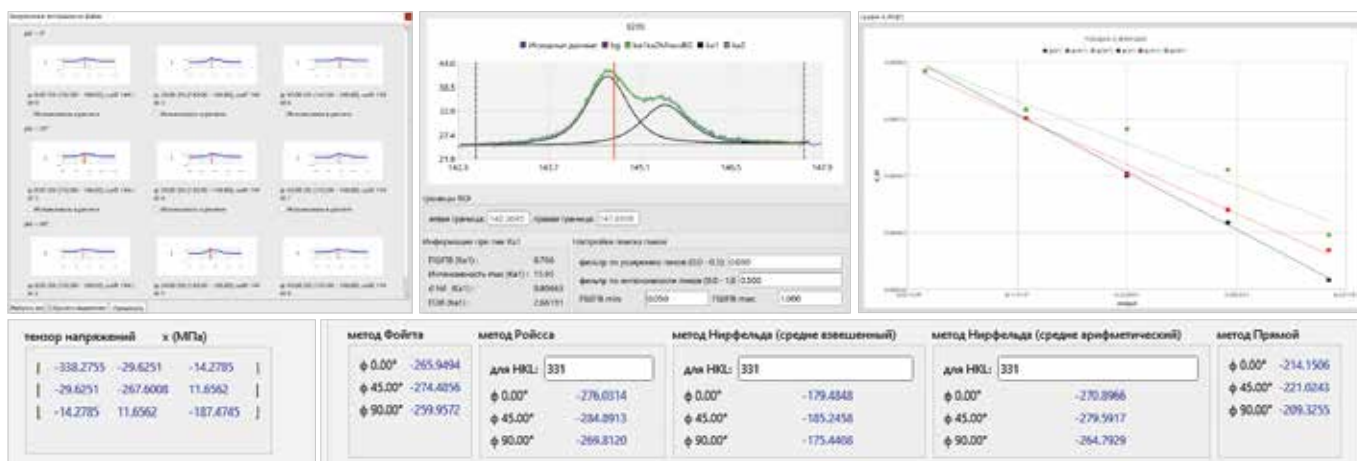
331

44.0
38.5
33.0
27.4
21.8

142.3
143.7
145.1
146.5
147.9

левая граница: 142.2645
правая граница: 147.8938

ПШПВ min: 0.050
ПШПВ max: 1.000

тензор напряжений x (МПа)

| -338.2755 | -29.6251 | -14.2785 |
|---|---|---|
| -29.6251 | -267.6008 | 11.6562 |
| -14.2785 | 11.6562 | -187.4745 |

метод Фойгта

ϕ 0.00° -265.9494
ϕ 45.00° -274.4056
ϕ 90.00° -259.9572

метод Ройсса

для HKL: 331

ϕ 0.00° -276.0314
ϕ 45.00° -284.8913
ϕ 90.00° -269.8120

метод Нирфельда (средне взвешенный)

для HKL: 331

ϕ 0.00° -179.4848
ϕ 45.00° -185.2458
ϕ 90.00° -175.4466

метод Нирфельда (средне арифметический)

для HKL: 331

ϕ 0.00° -270.8966
ϕ 45.00° -279.5917
ϕ 90.00° -264.7929

метод Прямой

ϕ 0.00° -214.1506
ϕ 45.00° -221.0243
ϕ 90.00° -209.3255